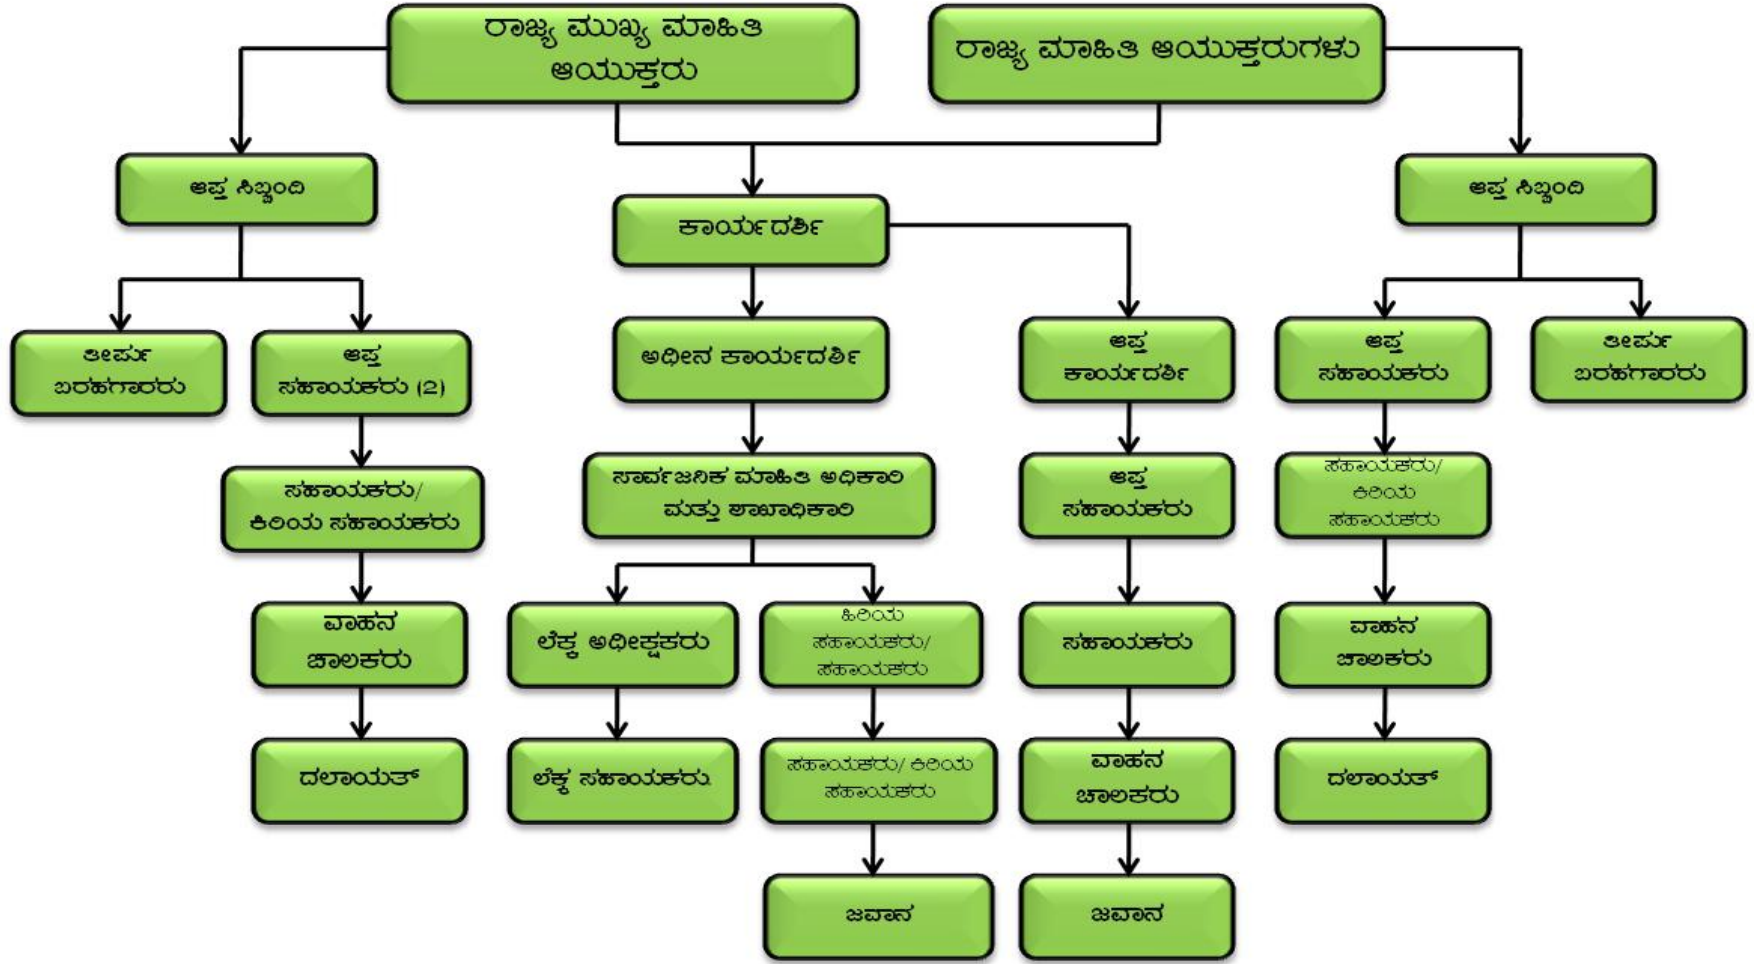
ರಾಜ್ಯ ಮುಖ್ಯ ಮಾಹಿತಿ ಆಯುಕ್ತರು

ರಾಜ್ಯ ಮಾಹಿತಿ ಆಯುಕ್ತರುಗಳು

ಆಪ್ತ ಸಿಬ್ಬಂದಿ

ಕಾರ್ಯದರ್ಶಿ

ಆಪ್ತ ಸಿಬ್ಬಂದಿ

ಡೀಪರ್ ಬರಹಗಾರರು

ಆಪ್ತ ಸಹಾಯಕರು (2)

ಅಧೀನ ಕಾರ್ಯದರ್ಶಿ

ಆಪ್ತ ಕಾರ್ಯದರ್ಶಿ

ಆಪ್ತ ಸಹಾಯಕರು

ಡೀಪರ್ ಬರಹಗಾರರು

ಸಹಾಯಕರು/ ಕಿರಿಯ ಸಹಾಯಕರು

ಸಾರ್ವಜನಿಕ ಮಾಹಿತಿ ಅಧಿಕಾರಿ ಮತ್ತು ಶಾಖಾಧಿಕಾರಿ

ಆಪ್ತ ಸಹಾಯಕರು

ಸಹಾಯಕರು/ ಕಿರಿಯ ಸಹಾಯಕರು

ವಾಹನ ಚಾಲಕರು

ಲೆಕ್ಕ ಅಧೀಕ್ಷಕರು

ಹಿರಿಯ ಸಹಾಯಕರು/ ಸಹಾಯಕರು

ಸಹಾಯಕರು

ವಾಹನ ಚಾಲಕರು

ದಲಾಯತ್

ಲೆಕ್ಕ ಸಹಾಯಕರು

ಸಹಾಯಕರು/ ಕಿರಿಯ ಸಹಾಯಕರು

ವಾಹನ ಚಾಲಕರು

ದಲಾಯತ್

ಜವಾನ

ಜವಾನ